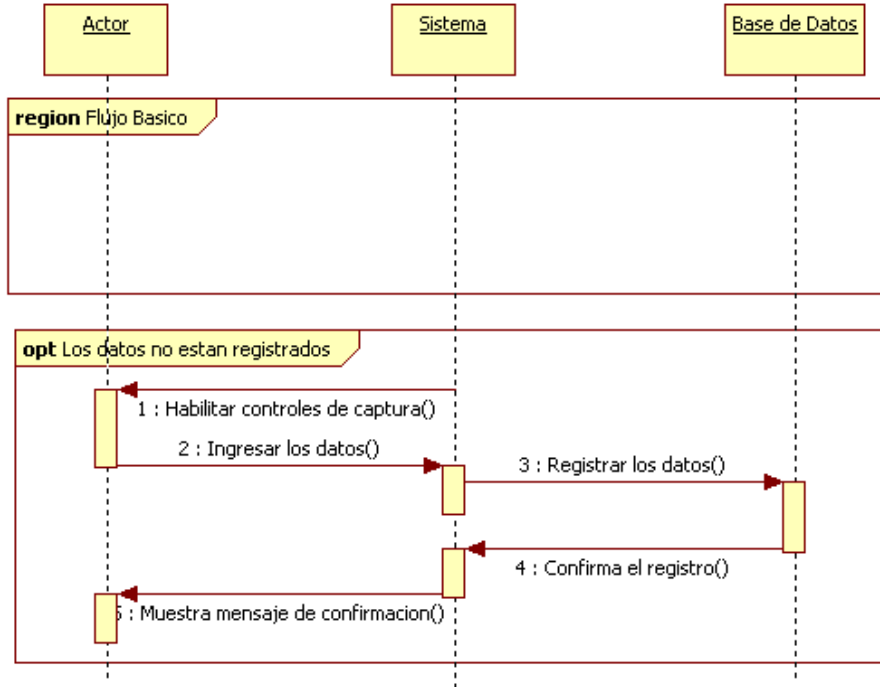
Actor

Sistema

Base de Datos

region Flujo Basico

opt Los datos no estan registrados

1 : Habilitar controles de captura()

2 : Ingresar los datos()

3 : Registrar los datos()

4 : Confirma el registro()

5 : Muestra mensaje de confirmacion()